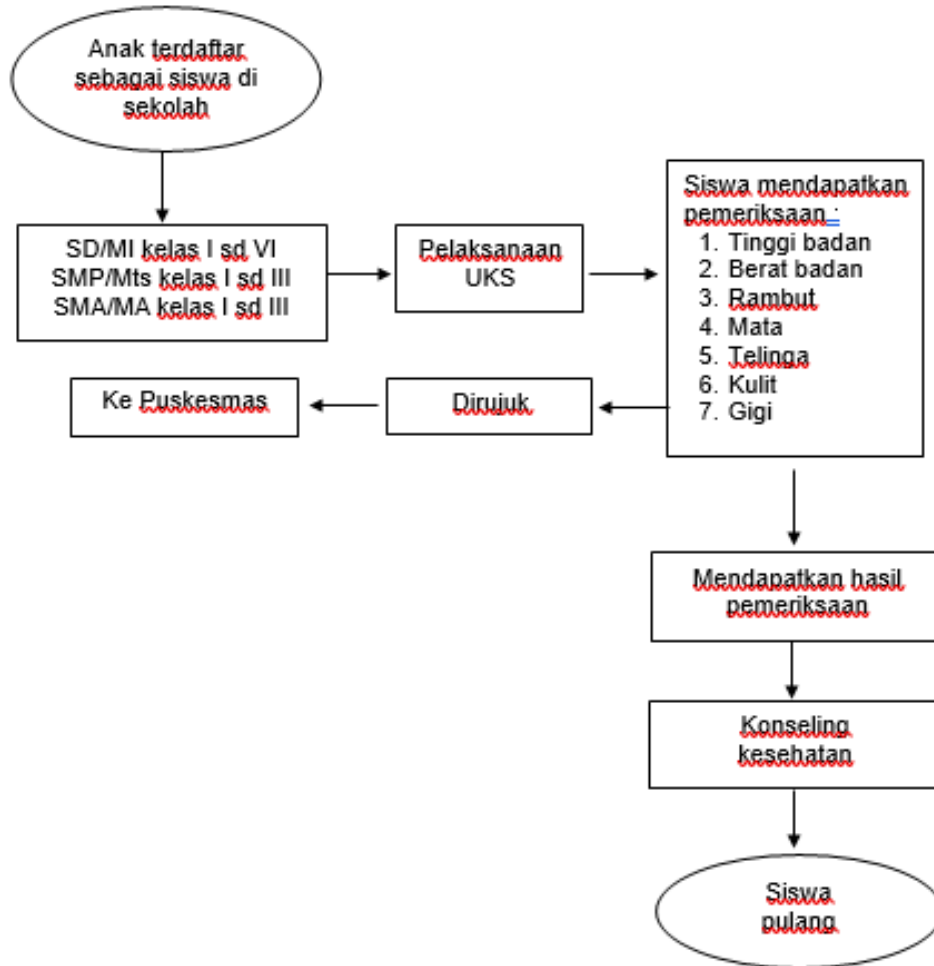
Anak terdaftar sebagai siswa di sekolah

SD/MI kelas I sd VI
SMP/Mts kelas I sd III
SMA/MA kelas I sd III

Pelaksanaan UKS

Siswa mendapatkan pemeriksaan :
1. Tinggi badan
2. Berat badan
3. Rambut
4. Mata
5. Telinga
6. Kulit
7. Gigi

Dirujuk

Ke Puskesmas

Mendapatkan hasil pemeriksaan

Konseling kesehatan

Siswa pulang